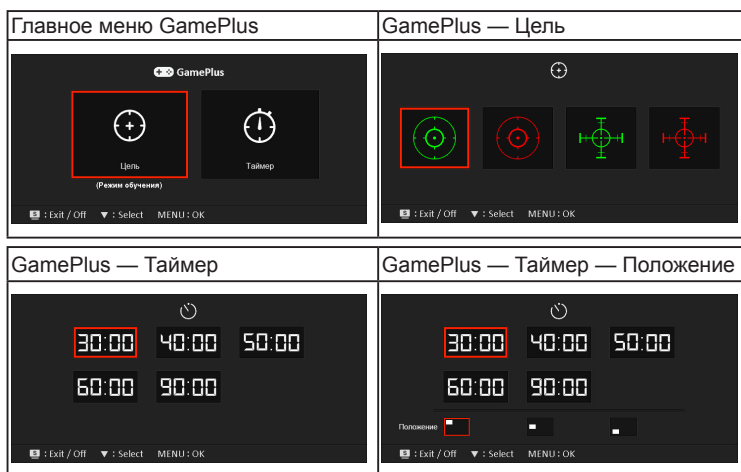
| Главное меню GamePlus | GamePlus — Цель |
|---|---|
| GamePlus<br>Цель<br>(Режим обучения)<br>Таймер<br>: Exit / Off ▼ : Select MENU : OK | : Exit / Off ▼ : Select MENU : OK |

| GamePlus — Таймер | GamePlus — Таймер — Положение |
|---|---|
| 30:00 40:00 50:00<br>60:00 90:00<br>: Exit / Off ▼ : Select MENU : OK | 30:00 40:00 50:00<br>60:00 90:00<br>Положение<br>: Exit / Off ▼ : Select MENU : OK |